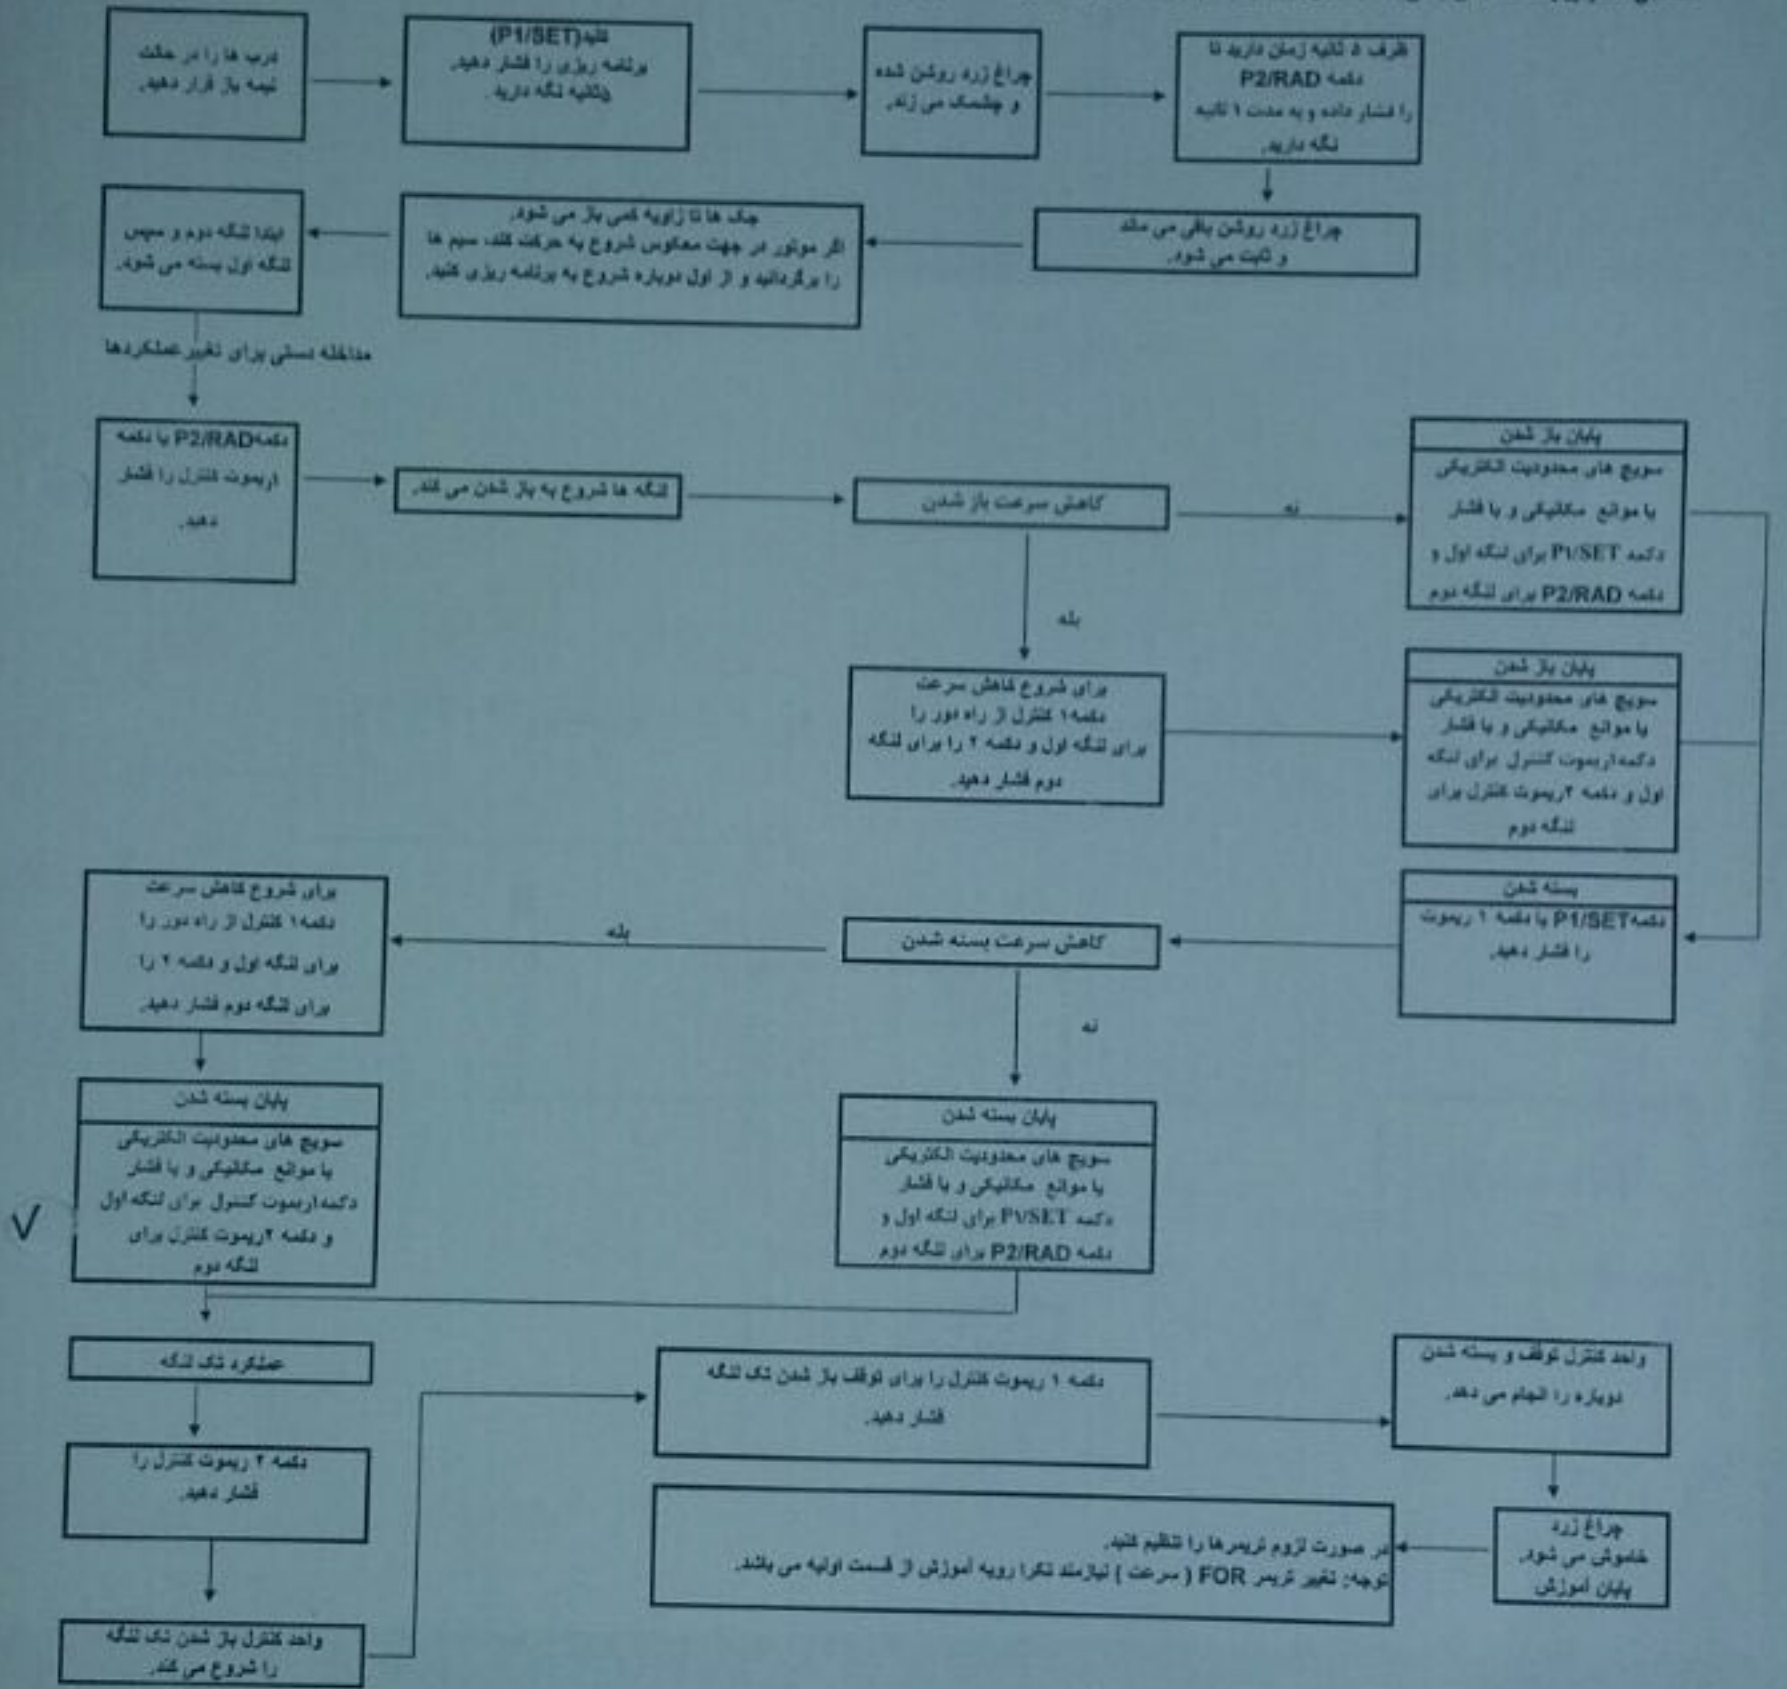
درب ها را در حالت نیمه باز قرار دهید.

کلید(P1/SET) برنامه ریزی را فشار دهید. وثانیه نگه دارید.

چراغ زرد روشن شده و چشمک می زند.

ظرف ۵ ثانیه زمان دارید تا دکمه P2/RAD را فشار داده و به مدت ۱ ثانیه نگه دارید.

چراغ زرد روشن باقی می ماند و ثابت می شود.

جک ها تا زاویه کمی باز می شود. اگر موتور در جهت معکوس شروع به حرکت کند، سیم ها را برگردانید و از اول دوباره شروع به برنامه ریزی کنید.

ابتدا لنگه دوم و سپس لنگه اول بسته می شود.

مداخله دستی برای تغییر عملکردها

دکمهP2/RAD یا دکمه اریموت کنترل را فشار دهید.

لنگه ها شروع به باز شدن می کند.

کاهش سرعت باز شدن

نه

پایان باز شدن
سوییچ های محدودیت الکتریکی یا موانع مکانیکی و یا فشار دکمه P1/SET برای لنگه اول و دکمه P2/RAD برای لنگه دوم

بله

برای شروع کاهش سرعت دکمه۱ کنترل از راه دور را برای لنگه اول و دکمه ۲ را برای لنگه دوم فشار دهید.

پایان باز شدن
سوییچ های محدودیت الکتریکی یا موانع مکانیکی و یا فشار دکمه۱ریموت کنترل برای لنگه اول و دکمه ۲ریموت کنترل برای لنگه دوم

بسته شدن
دکمهP1/SET یا دکمه ۱ ریموت را فشار دهید.

کاهش سرعت بسته شدن

بله

برای شروع کاهش سرعت دکمه۱ کنترل از راه دور را برای لنگه اول و دکمه ۲ را برای لنگه دوم فشار دهید.

نه

پایان بسته شدن
سوییچ های محدودیت الکتریکی یا موانع مکانیکی و یا فشار دکمه۱ریموت کنترل برای لنگه اول و دکمه ۲ریموت کنترل برای لنگه دوم

پایان بسته شدن
سوییچ های محدودیت الکتریکی یا موانع مکانیکی و یا فشار دکمه P1/SET برای لنگه اول و دکمه P2/RAD برای لنگه دوم

V

عملکرد تک لنگه

دکمه ۲ ریموت کنترل را فشار دهید.

واحد کنترل باز شدن تک لنگه را شروع می کند.

دکمه ۱ ریموت کنترل را برای توقف باز شدن تک لنگه فشار دهید.

واحد کنترل توقف و بسته شدن دوباره را انجام می دهد.

چراغ زرد خاموش می شود. پایان آموزش

در صورت لزوم تریمرها را تنظیم کنید.
توجه: تغییر تریمر FOR ( سرعت ) نیازمند تکرا رویه آموزش از قسمت اولیه می باشد.